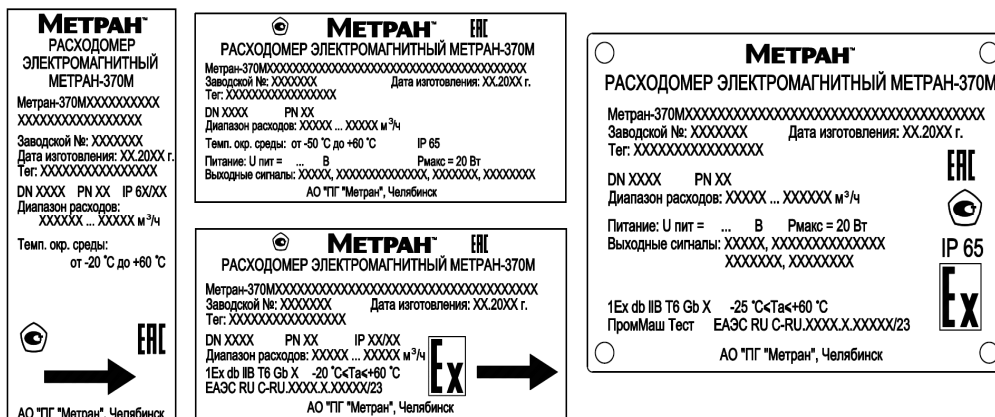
МЕТРАН
РАСХОДОМЕР ЭЛЕКТРОМАГНИТНЫЙ МЕТРАН-370М
Метран-370МXXXXXXXXXX XXXXXXXXXXXXXXXX
Заводской №: XXXXXXX
Дата изготовления: XX.20XX г.
Тег: XXXXXXXXXXXXXXXX
DN XXXX PN XX IP 6X/XX
Диапазон расходов: XXXXXX ... XXXXX м³/ч
Темп. окр. среды: от -20 °С до +60 °С
ЕАС
АО "ПГ "Метран", Челябинск

МЕТРАН
ЕАС
РАСХОДОМЕР ЭЛЕКТРОМАГНИТНЫЙ МЕТРАН-370М
Метран-370МXXXXXXXXXXXXXXXXXXXXXXXXXXXXXXXXXXXXXX
Заводской №: XXXXXXX Дата изготовления: XX.20XX г.
Тег: XXXXXXXXXXXXXXXX
DN XXXX PN XX
Диапазон расходов: XXXXX ... XXXXX м³/ч
Темп. окр. среды: от -50 °С до +60 °С IP 65
Питание: U пит = ... В Pмакс = 20 Вт
Выходные сигналы: XXXXX, XXXXXXXXXXXXXX, XXXXXXX, XXXXXXXX
АО "ПГ "Метран", Челябинск

МЕТРАН
ЕАС
РАСХОДОМЕР ЭЛЕКТРОМАГНИТНЫЙ МЕТРАН-370М
Метран-370МXXXXXXXXXXXXXXXXXXXXXXXXXXXXXXXXXXXXXX
Заводской №: XXXXXXX Дата изготовления: XX.20XX г.
Тег: XXXXXXXXXXXXXXXX
DN XXXX PN XX IP XX/XX
Диапазон расходов: XXXXX ... XXXXX м³/ч
1Ex db IIB T6 Gb X -20 °С≤Ta≤+60 °С
ЕАЭС RU C-RU.XXXX.X.XXXXX/23
Ex
АО "ПГ "Метран", Челябинск

МЕТРАН
РАСХОДОМЕР ЭЛЕКТРОМАГНИТНЫЙ МЕТРАН-370М
Метран-370МXXXXXXXXXXXXXXXXXXXXXXXXXXXXXXXXXXXXXX
Заводской №: XXXXXXX Дата изготовления: XX.20XX г.
Тег: XXXXXXXXXXXXXXXX
ЕАС
DN XXXX PN XX
Диапазон расходов: XXXXX ... XXXXXX м³/ч
Питание: U пит = ... В Pмакс = 20 Вт
Выходные сигналы: XXXXX, XXXXXXXXXXXXXX XXXXXXX, XXXXXXXX
IP 65
Ex
1Ex db IIB T6 Gb X -25 °С≤Ta≤+60 °С
ПромМаш Тест ЕАЭС RU C-RU.XXXX.X.XXXXX/23
АО "ПГ "Метран", Челябинск